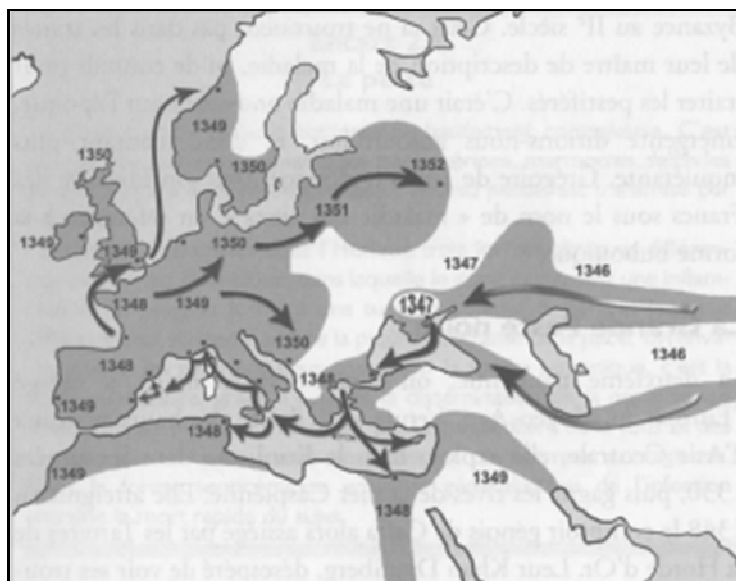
Byzance au IIe siècle. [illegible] ne trouvent pas dans les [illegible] de leur maître de description de la maladie, et de conseils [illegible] traiter les pestiférés. C'était une maladie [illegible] l'époque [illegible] émergente, dirions-nous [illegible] inquiétante. L'arrivée de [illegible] France sous le nom de « maladie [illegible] forme bubon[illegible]

1350
1349
1349
1350
1352
1351
1349
1350
1347
1346
1348
1347
1350
1346
1348
1348
1349
1348
1348
1349
1349
1348

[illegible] noire

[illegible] problème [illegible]
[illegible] l'Asie Centrale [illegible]
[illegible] 1330, puis gagne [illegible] Caspienne. Elle atteint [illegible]
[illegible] 1346 le comptoir génois de Caffa alors assiégé par les Tartares de la Horde d'Or. Leur Khan Djanibeg, déçu de voir ses trou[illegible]